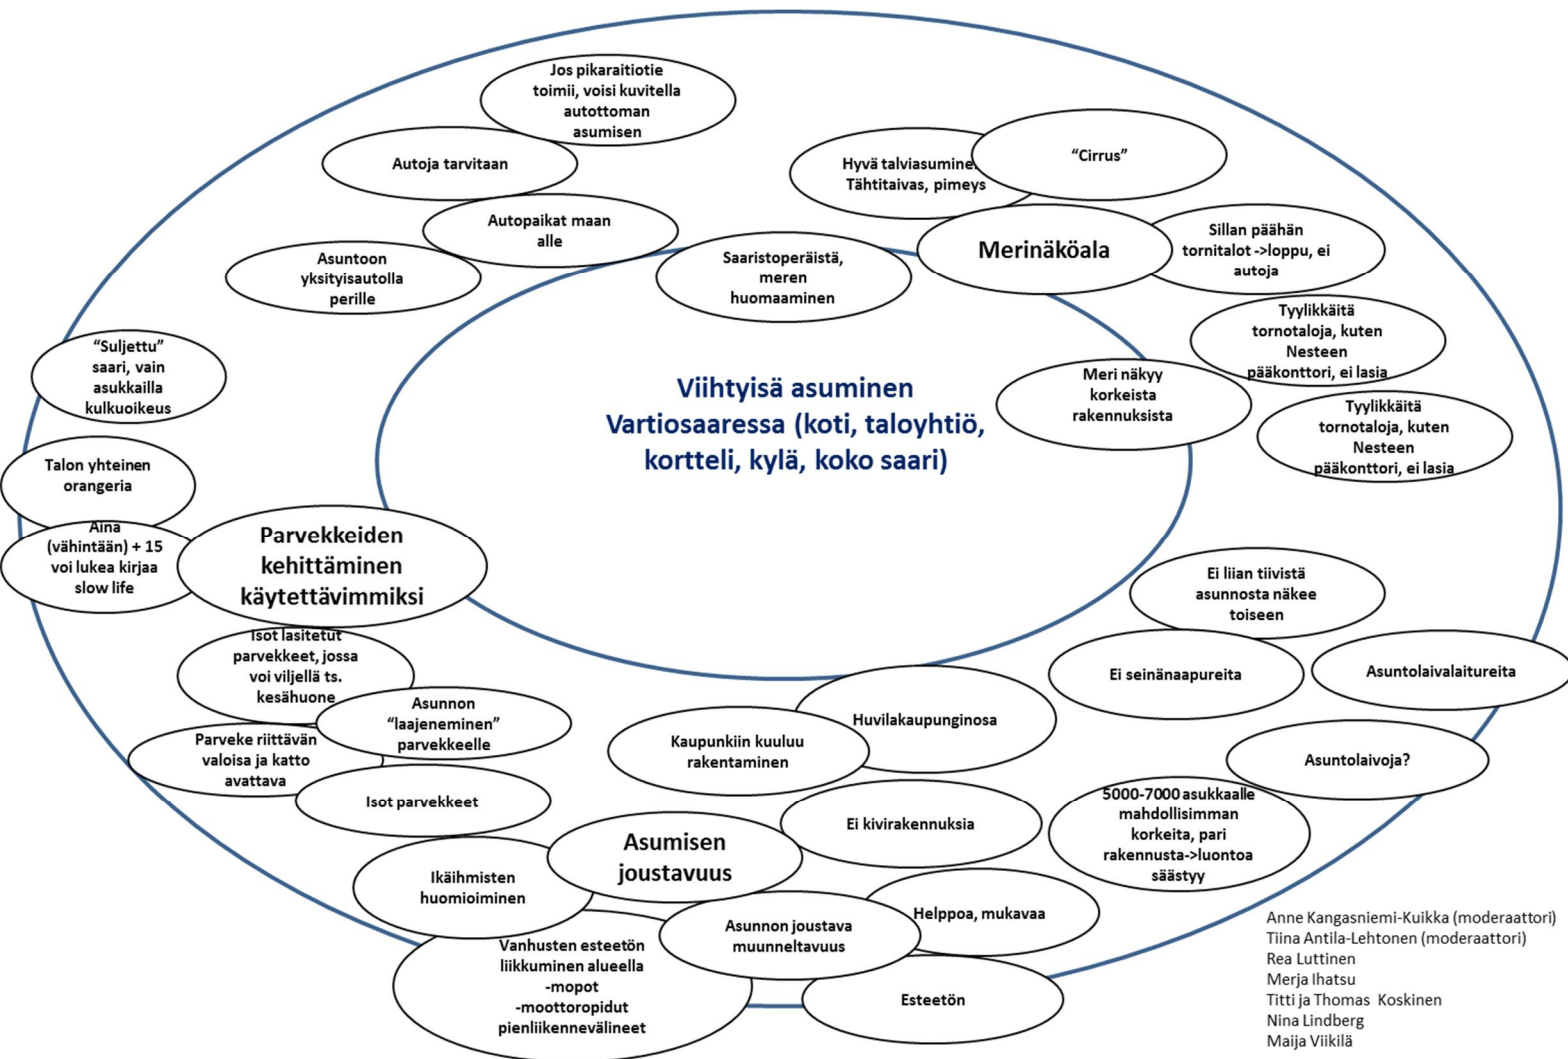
Viihtyisä asuminen Vartiosaaressa (koti, taloyhtiö, kortteli, kylä, koko saari)

Jos pikaraitiotie toimii, voisi kuvitella autottoman asumisen

Autoja tarvitaan

Autopaikat maan alle

Asuntoon yksityisautolla perille

Hyvä talviasuminen Tähtitaivas, pimeys

"Cirrus"

Saaristoperäistä, meren huomaaminen

Merinäköala

Sillan päähän tornitalot ->loppu, ei autoja

Tyylikkäitä tornotaloja, kuten Nesteen pääkonttori, ei lasia

Meri näkyy korkeista rakennuksista

Tyylikkäitä tornotaloja, kuten Nesteen pääkonttori, ei lasia

"Suljettu" saari, vain asukkailla kulkuoikeus

Talon yhteinen orangeria

Aina (vähintään) + 15 voi lukea kirjaa slow life

Parvekkeiden kehittäminen käytettävimmiksi

Isot lasitetut parvekkeet, jossa voi viljellä ts. kesähuone

Asunnon "laajeneminen" parvekkeelle

Parveke riittävän valoisa ja katto avattava

Isot parvekkeet

Ei liian tiivistä asunnosta näkee toiseen

Ei seinänaapureita

Asuntolaivalaitureita

Huvilakaupunginosa

Kaupunkiin kuuluu rakentaminen

Asuntolaivoja?

Ei kivirakennuksia

5000-7000 asukkaalle mahdollisimman korkeita, pari rakennusta->luontoa säästyy

Asumisen joustavuus

Ikäihmisten huomioiminen

Helppoa, mukavaa

Asunnon joustava muunneltavuus

Vanhusten esteetön liikkuminen alueella -mopot -moottoropidut pienliikennevälineet

Esteetön

Anne Kangasniemi-Kuikka (moderaattori)
Tiina Antila-Lehtonen (moderaattori)
Rea Luttinen
Merja Ihatsu
Titti ja Thomas Koskinen
Nina Lindberg
Maija Viikilä